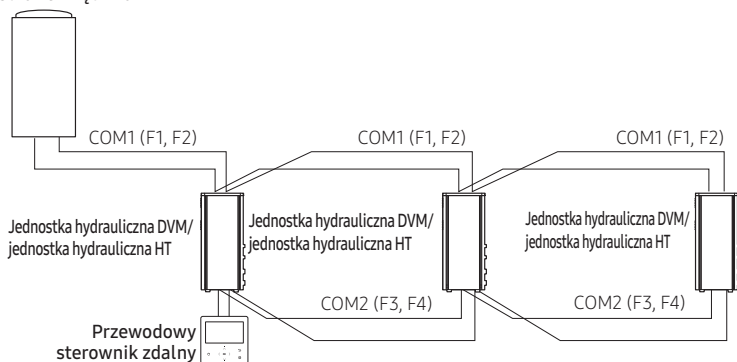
COM1 (F1, F2)

COM1 (F1, F2)

COM1 (F1, F2)

Jednostka hydrauliczna DVM/ jednostka hydrauliczna HT

Jednostka hydrauliczna DVM/ jednostka hydrauliczna HT

Jednostka hydrauliczna DVM/ jednostka hydrauliczna HT

COM2 (F3, F4)

COM2 (F3, F4)

Przewodowy sterownik zdalny